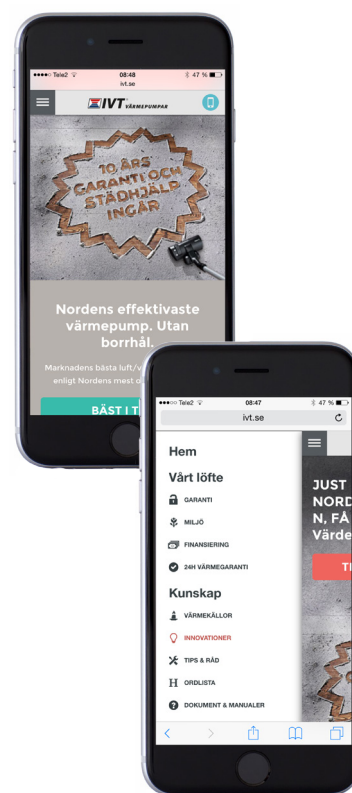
●●●●○ Tele2 08:48 47 %
ivt.se

IVT VÄRMEPUMPAR

10 ÅRS GARANTI OCH STÄDHJÄLP INGÅR

Nordens effektivaste värmepump. Utan borrhål.

Marknadens bästa luft/v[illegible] enligt Nordens mest o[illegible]

BÄST I T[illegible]

●●●○○ Tele2 08:47 47 %
ivt.se

Hem

Vårt löfte

GARANTI

MILJÖ

FINANSIERING

24H VÄRMEGARANTI

Kunskap

VÄRMEKÄLLOR

INNOVATIONER

TIPS & RÅD

ORDLISTA

DOKUMENT & MANUALER

JUST
NORD
N, FÅ
Värde

T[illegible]